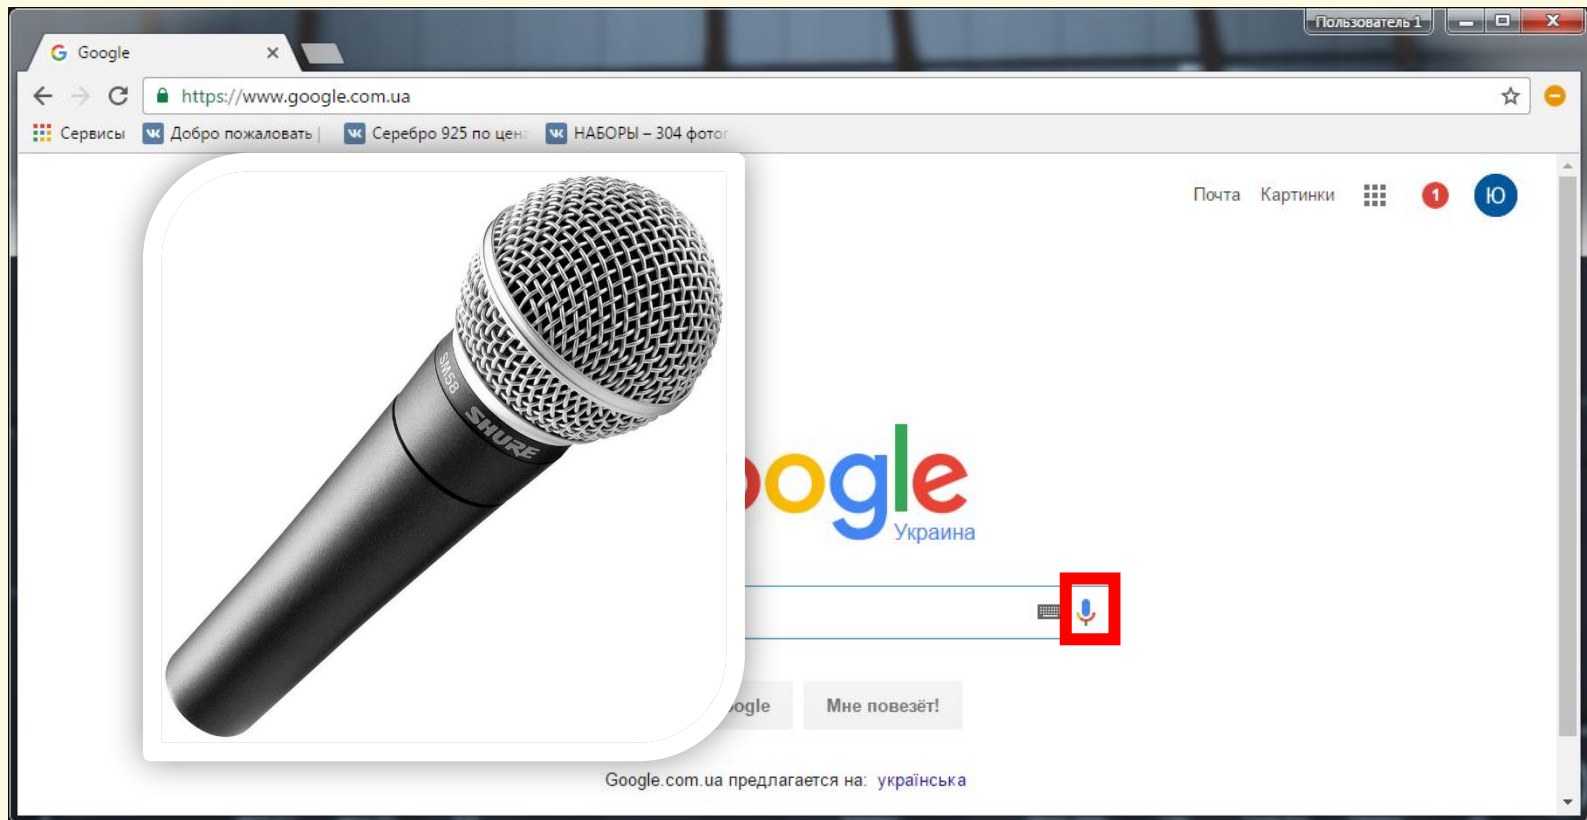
Пользователь 1

Google ×

https://www.google.com.ua

Сервисы Добро пожаловать | Серебро 925 по цена НАБОРЫ – 304 фото

Почта Картинки 1 Ю

SM58 SHURE

ogle Украина

ogle Мне повезёт!

Google.com.ua предлагается на: українська